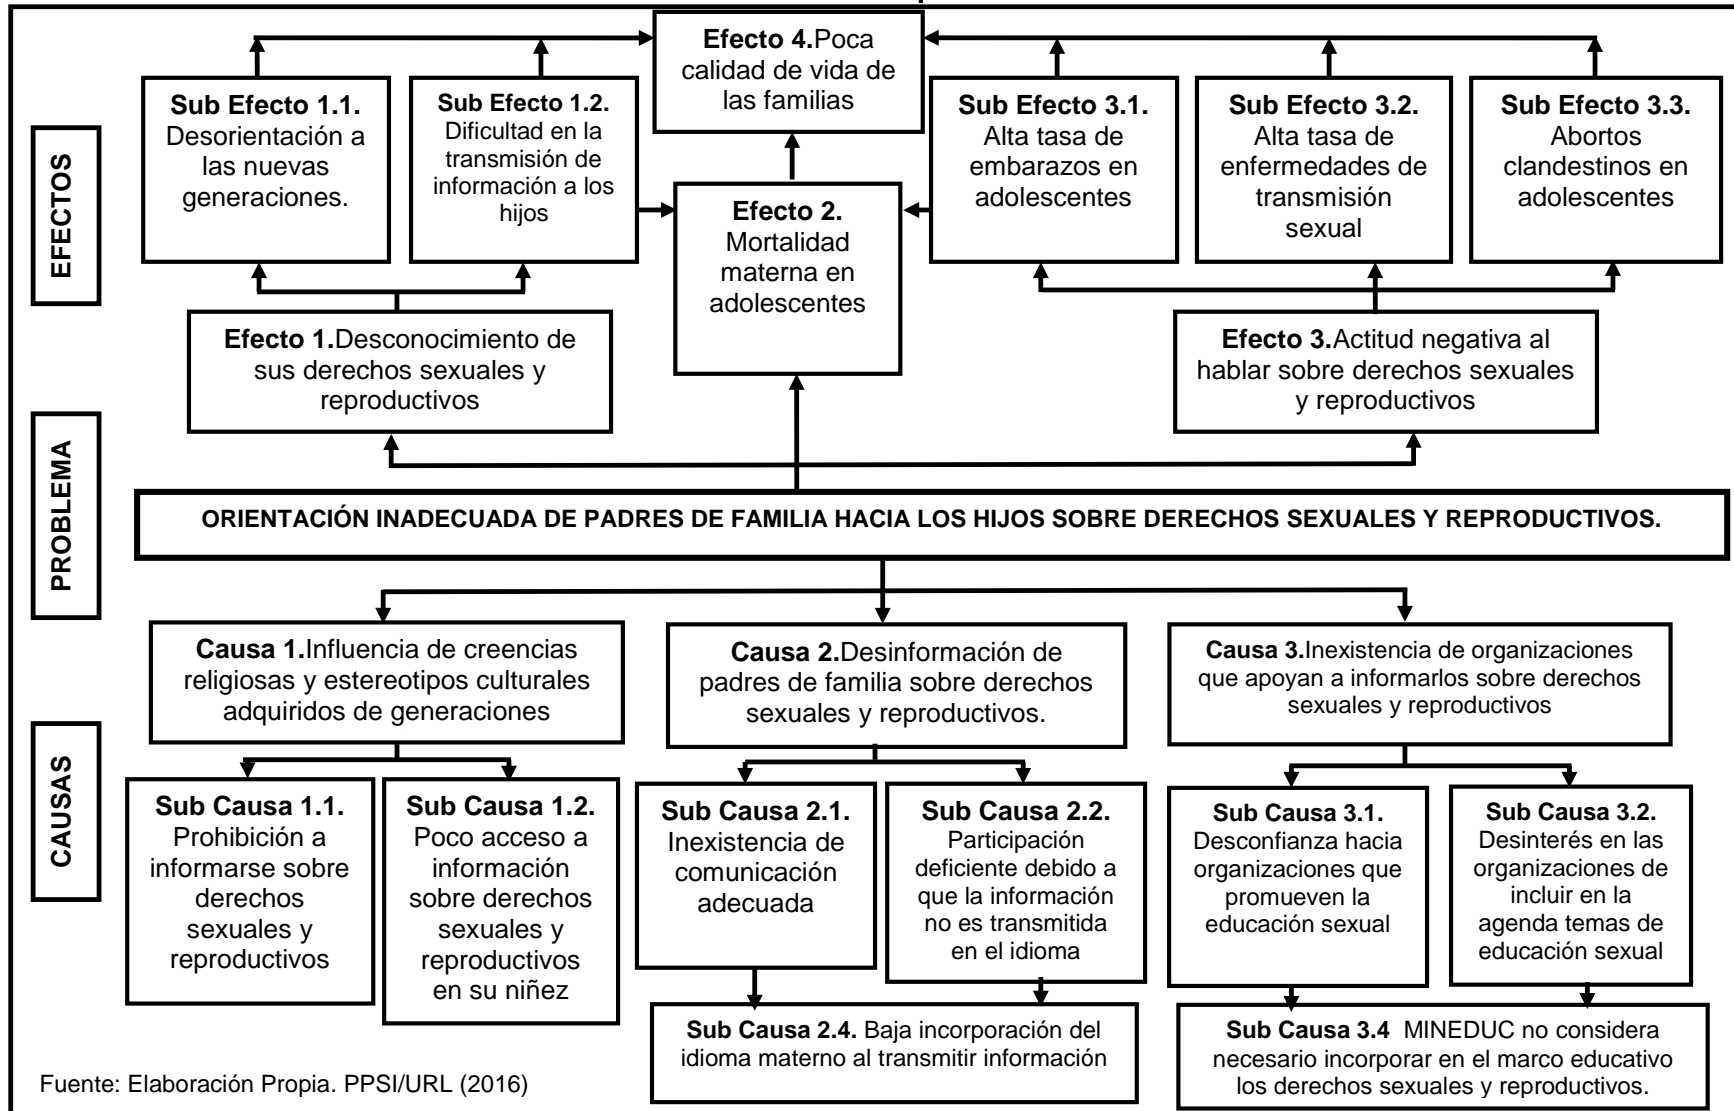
EFECTOS

Efecto 4. Poca calidad de vida de las familias

Sub Efecto 1.1. Desorientación a las nuevas generaciones.

Sub Efecto 1.2. Dificultad en la transmisión de información a los hijos

Efecto 2. Mortalidad materna en adolescentes

Sub Efecto 3.1. Alta tasa de embarazos en adolescentes

Sub Efecto 3.2. Alta tasa de enfermedades de transmisión sexual

Sub Efecto 3.3. Abortos clandestinos en adolescentes

Efecto 1. Desconocimiento de sus derechos sexuales y reproductivos

Efecto 3. Actitud negativa al hablar sobre derechos sexuales y reproductivos

PROBLEMA

ORIENTACIÓN INADECUADA DE PADRES DE FAMILIA HACIA LOS HIJOS SOBRE DERECHOS SEXUALES Y REPRODUCTIVOS.

CAUSAS

Causa 1. Influencia de creencias religiosas y estereotipos culturales adquiridos de generaciones

Causa 2. Desinformación de padres de familia sobre derechos sexuales y reproductivos.

Causa 3. Inexistencia de organizaciones que apoyan a informarlos sobre derechos sexuales y reproductivos

Sub Causa 1.1. Prohibición a informarse sobre derechos sexuales y reproductivos

Sub Causa 1.2. Poco acceso a información sobre derechos sexuales y reproductivos en su niñez

Sub Causa 2.1. Inexistencia de comunicación adecuada

Sub Causa 2.2. Participación deficiente debido a que la información no es transmitida en el idioma

Sub Causa 3.1. Desconfianza hacia organizaciones que promueven la educación sexual

Sub Causa 3.2. Desinterés en las organizaciones de incluir en la agenda temas de educación sexual

Sub Causa 2.4. Baja incorporación del idioma materno al transmitir información

Sub Causa 3.4 MINEDUC no considera necesario incorporar en el marco educativo los derechos sexuales y reproductivos.

Fuente: Elaboración Propia. PPSI/URL (2016)